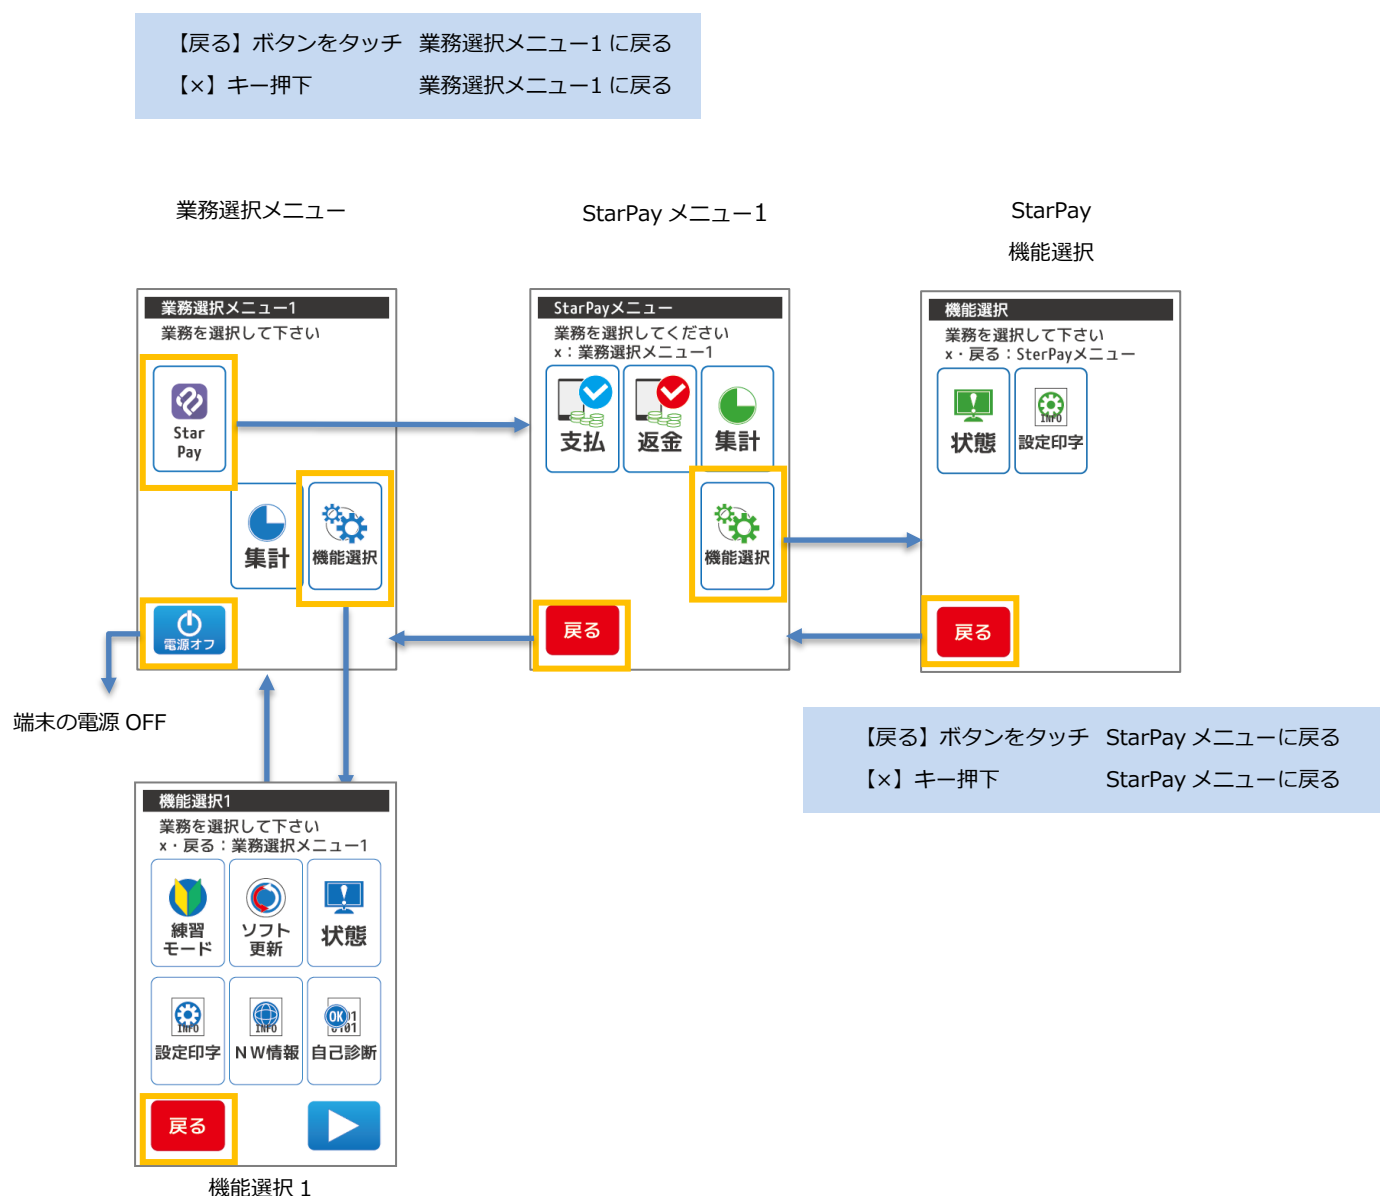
【戻る】ボタンをタッチ　業務選択メニュー1 に戻る
【×】キー押下　業務選択メニュー1 に戻る

業務選択メニュー

StarPay メニュー1

StarPay
機能選択

業務選択メニュー1
業務を選択して下さい
Star Pay
集計
機能選択
電源オフ

StarPayメニュー
業務を選択してください
x：業務選択メニュー1
支払
返金
集計
機能選択
戻る

機能選択
業務を選択して下さい
x・戻る：SterPayメニュー
状態
設定印字
戻る

【戻る】ボタンをタッチ　StarPay メニューに戻る
【×】キー押下　StarPay メニューに戻る

端末の電源 OFF

機能選択1
業務を選択して下さい
x・戻る：業務選択メニュー1
練習モード
ソフト更新
状態
設定印字
NW情報
自己診断
戻る

機能選択 1